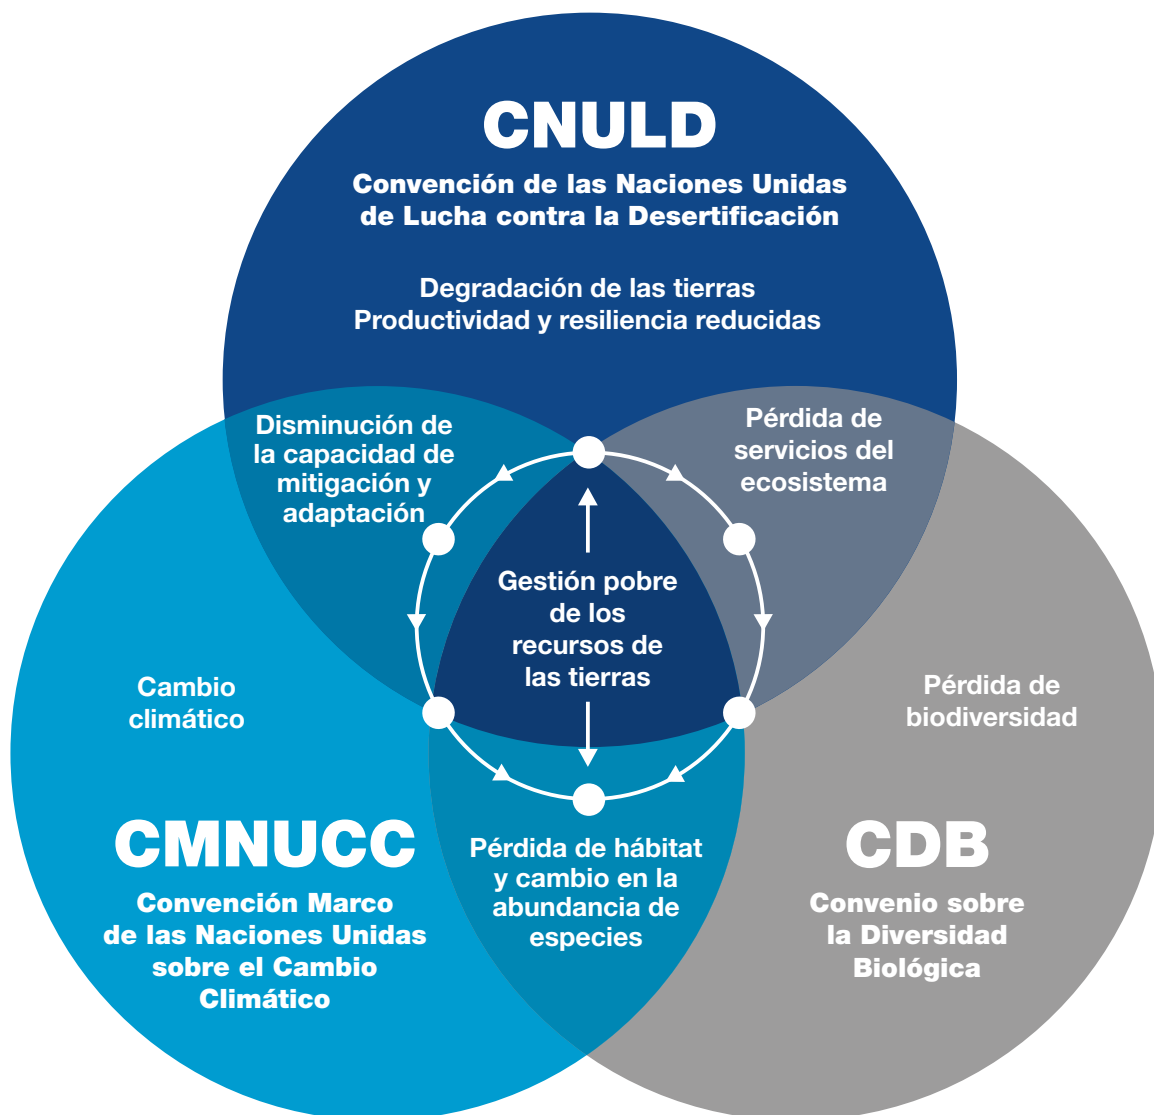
CNULD

Convención de las Naciones Unidas de Lucha contra la Desertificación

Degradación de las tierras
Productividad y resiliencia reducidas

Disminución de la capacidad de mitigación y adaptación

Pérdida de servicios del ecosistema

Gestión pobre de los recursos de las tierras

Cambio climático

Pérdida de biodiversidad

CMNUCC

Convención Marco de las Naciones Unidas sobre el Cambio Climático

Pérdida de hábitat y cambio en la abundancia de especies

CDB

Convenio sobre la Diversidad Biológica